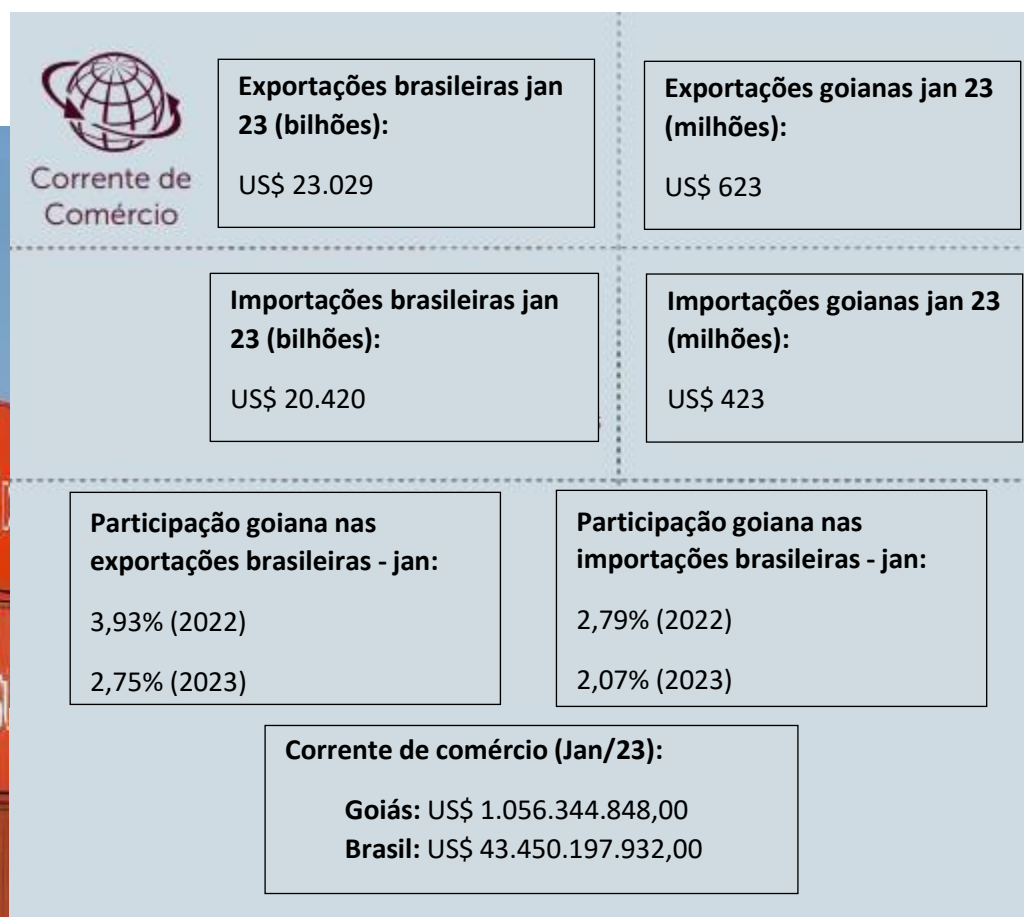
Corrente de Comércio

Exportações brasileiras jan 23 (bilhões):

US$ 23.029

Exportações goianas jan 23 (milhões):

US$ 623

Importações brasileiras jan 23 (bilhões):

US$ 20.420

Importações goianas jan 23 (milhões):

US$ 423

Participação goiana nas exportações brasileiras - jan:

3,93% (2022)

2,75% (2023)

Participação goiana nas importações brasileiras - jan:

2,79% (2022)

2,07% (2023)

Corrente de comércio (Jan/23):

Goiás: US$ 1.056.344.848,00
Brasil: US$ 43.450.197.932,00